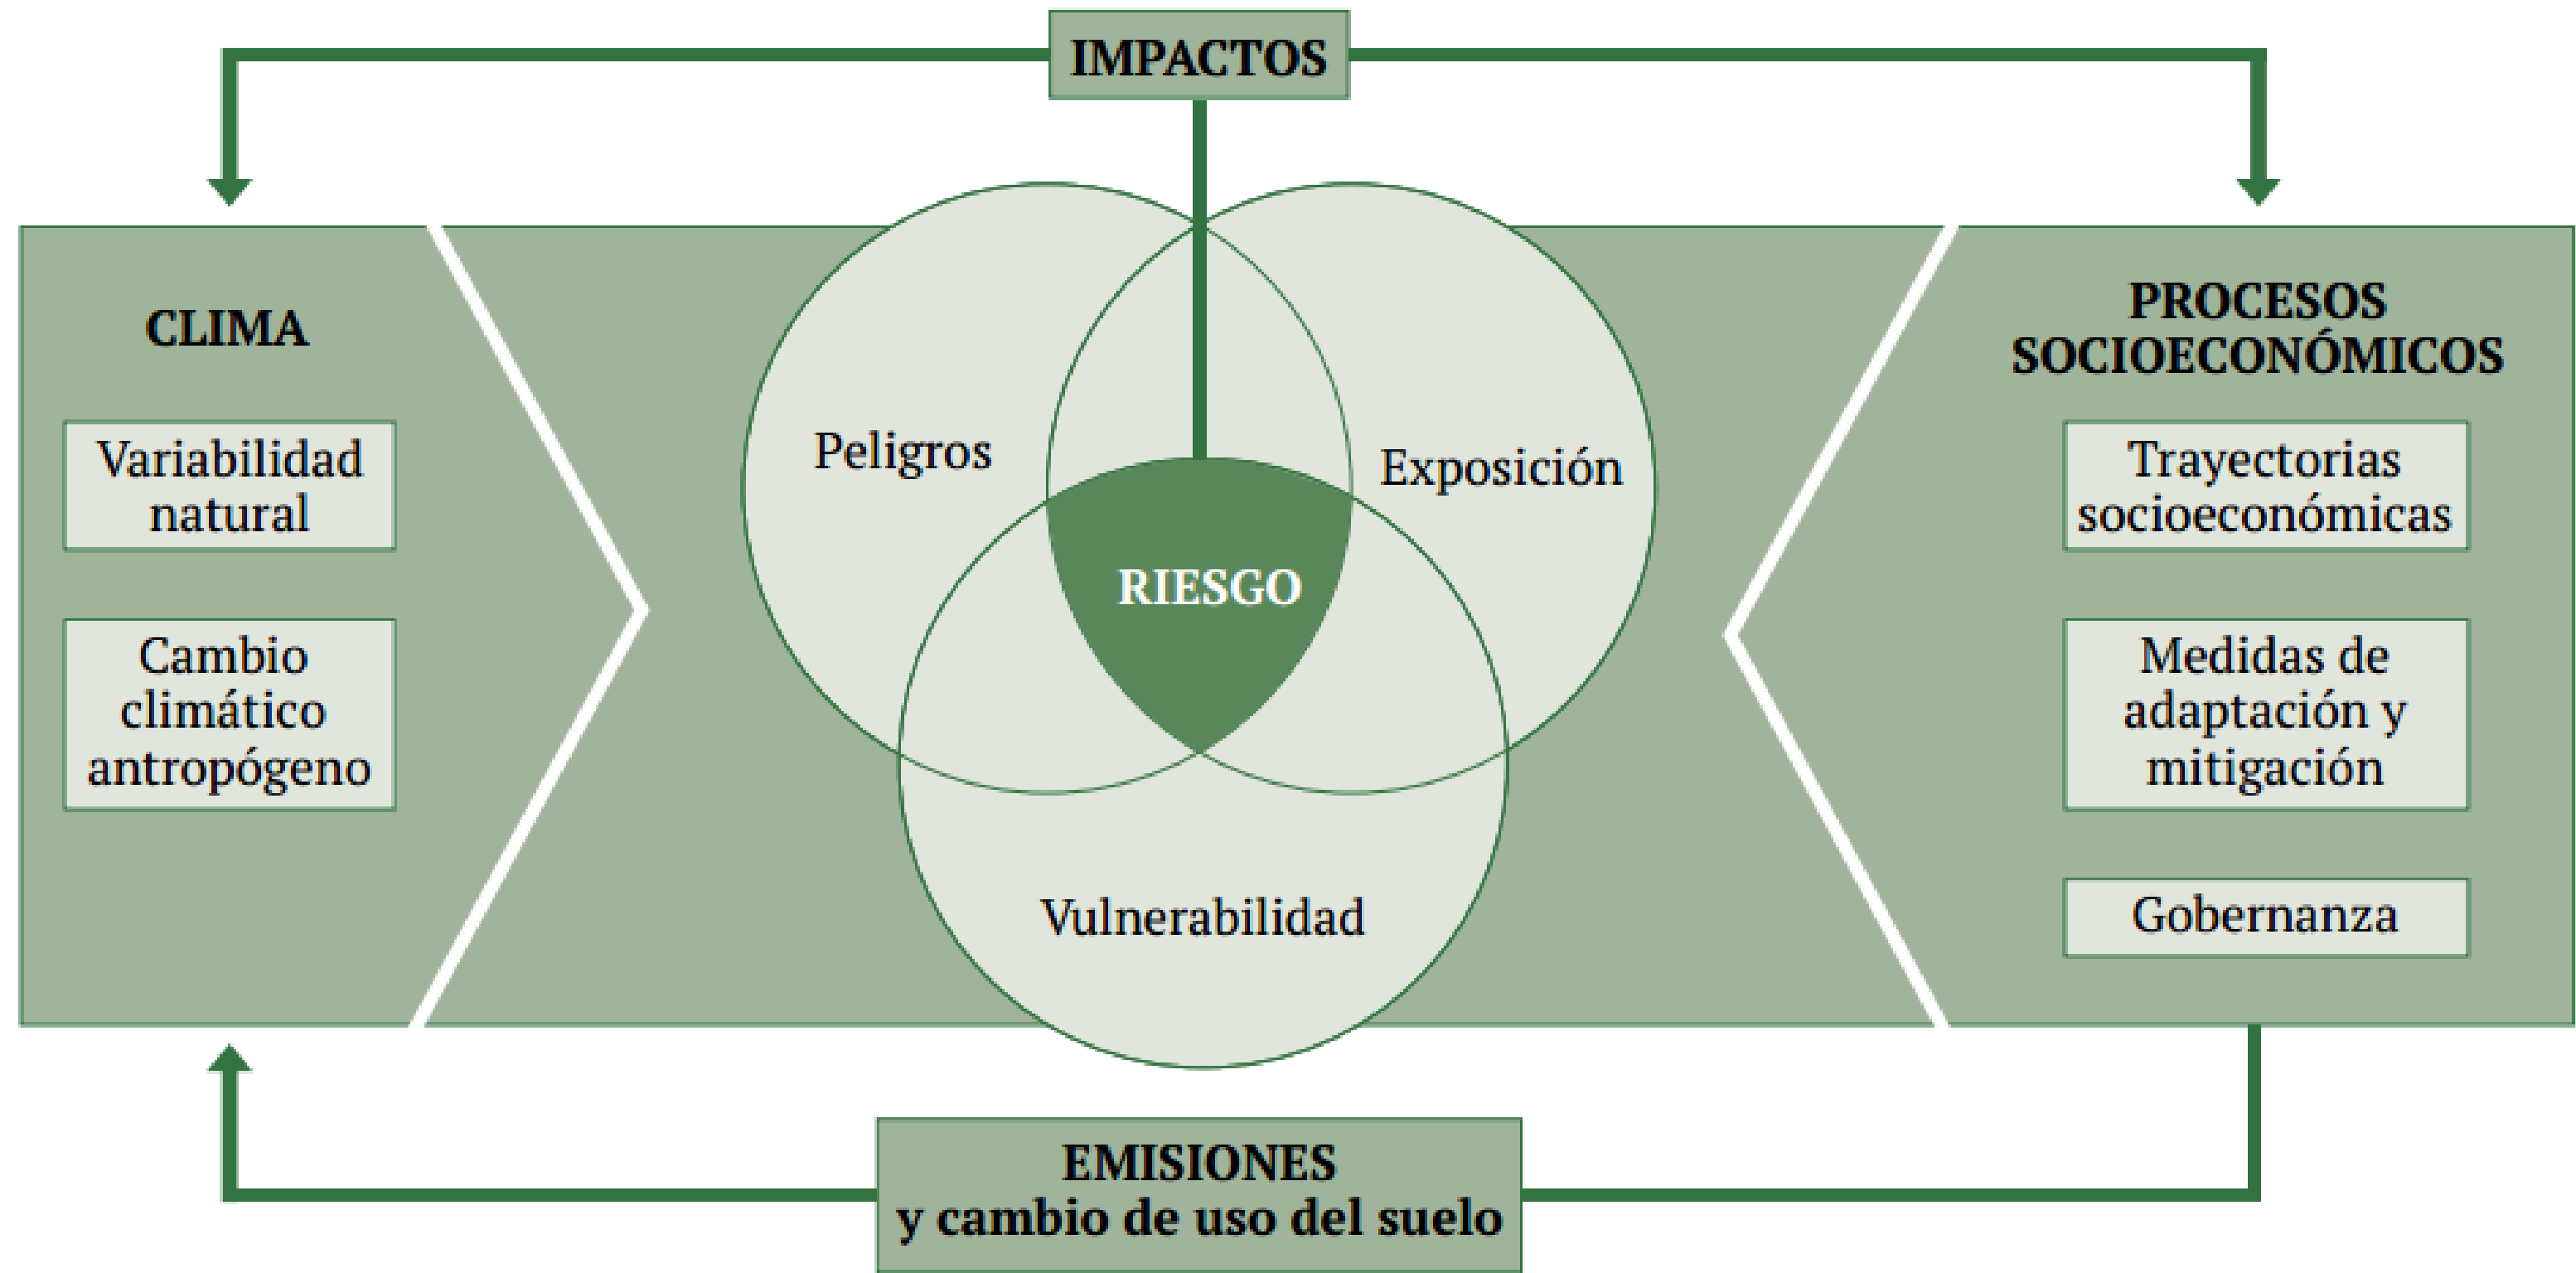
IMPACTOS

CLIMA

Variabilidad natural

Cambio climático antropógeno

Peligros

Exposición

RIESGO

Vulnerabilidad

PROCESOS SOCIOECONÓMICOS

Trayectorias socioeconómicas

Medidas de adaptación y mitigación

Gobernanza

EMISIONES
y cambio de uso del suelo